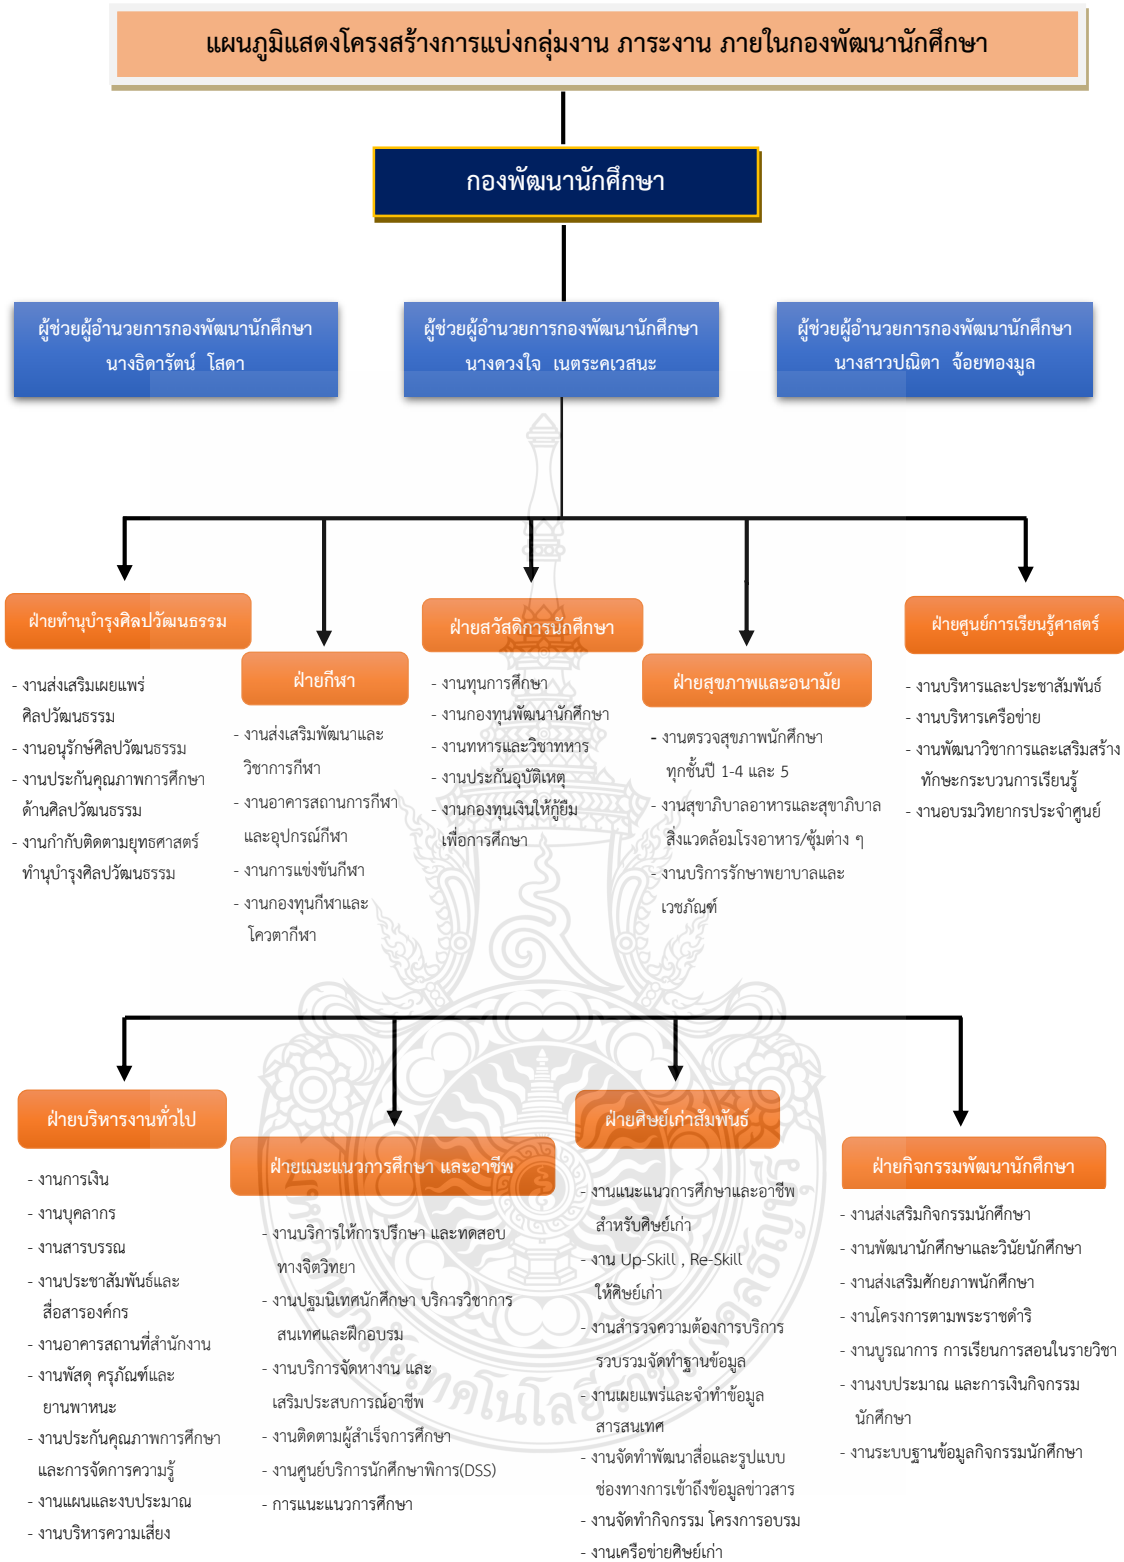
แผนภูมิแสดงโครงสร้างการแบ่งกลุ่มงาน ภาระงาน ภายในกองพัฒนานักศึกษา

กองพัฒนานักศึกษา

ผู้ช่วยผู้อำนวยการกองพัฒนานักศึกษา
นางธิดารัตน์ โสดา

ผู้ช่วยผู้อำนวยการกองพัฒนานักศึกษา
นางดวงใจ เนตระคเวสนะ

ผู้ช่วยผู้อำนวยการกองพัฒนานักศึกษา
นางสาวปณิตา จ้อยทองมูล

ฝ่ายทำนุบำรุงศิลปวัฒนธรรม
- งานส่งเสริมเผยแพร่ศิลปวัฒนธรรม
- งานอนุรักษ์ศิลปวัฒนธรรม
- งานประกันคุณภาพการศึกษาด้านศิลปวัฒนธรรม
- งานกำกับติดตามยุทธศาสตร์ทำนุบำรุงศิลปวัฒนธรรม

ฝ่ายกีฬา
- งานส่งเสริมพัฒนาและวิชาการกีฬา
- งานอาคารสถานการกีฬาและอุปกรณ์กีฬา
- งานการแข่งขันกีฬา
- งานกองทุนกีฬาและโควตากีฬา

ฝ่ายสวัสดิการนักศึกษา
- งานทุนการศึกษา
- งานกองทุนพัฒนานักศึกษา
- งานทหารและวิชาทหาร
- งานประกันอุบัติเหตุ
- งานกองทุนเงินให้กู้ยืมเพื่อการศึกษา

ฝ่ายสุขภาพและอนามัย
- งานตรวจสุขภาพนักศึกษาทุกชั้นปี 1-4 และ 5
- งานสุขาภิบาลอาหารและสุขาภิบาลสิ่งแวดล้อมโรงอาหาร/ซุ้มต่าง ๆ
- งานบริการรักษาพยาบาลและเวชภัณฑ์

ฝ่ายศูนย์การเรียนรู้ศาสตร์
- งานบริหารและประชาสัมพันธ์
- งานบริหารเครือข่าย
- งานพัฒนาวิชาการและเสริมสร้างทักษะกระบวนการเรียนรู้
- งานอบรมวิทยากรประจำศูนย์

ฝ่ายบริหารงานทั่วไป
- งานการเงิน
- งานบุคลากร
- งานสารบรรณ
- งานประชาสัมพันธ์และสื่อสารองค์กร
- งานอาคารสถานที่สำนักงาน
- งานพัสดุ ครุภัณฑ์และยานพาหนะ
- งานประกันคุณภาพการศึกษาและการจัดการความรู้
- งานแผนและงบประมาณ
- งานบริหารความเสี่ยง

ฝ่ายแนะแนวการศึกษา และอาชีพ
- งานบริการให้การปรึกษา และทดสอบทางจิตวิทยา
- งานปฐมนิเทศนักศึกษา บริการวิชาการสนเทศและฝึกอบรม
- งานบริการจัดหางาน และเสริมประสบการณ์อาชีพ
- งานติดตามผู้สำเร็จการศึกษา
- งานศูนย์บริการนักศึกษาพิการ(DSS)
- การแนะแนวการศึกษา

ฝ่ายศิษย์เก่าสัมพันธ์
- งานแนะแนวการศึกษาและอาชีพสำหรับศิษย์เก่า
- งาน Up-Skill , Re-Skill ให้ศิษย์เก่า
- งานสำรวจความต้องการบริการรวบรวมจัดทำฐานข้อมูล
- งานเผยแพร่และจำทำข้อมูลสารสนเทศ
- งานจัดทำพัฒนาสื่อและรูปแบบช่องทางการเข้าถึงข้อมูลข่าวสาร
- งานจัดทำกิจกรรม โครงการอบรม
- งานเครือข่ายศิษย์เก่า

ฝ่ายกิจกรรมพัฒนานักศึกษา
- งานส่งเสริมกิจกรรมนักศึกษา
- งานพัฒนานักศึกษาและวินัยนักศึกษา
- งานส่งเสริมศักยภาพนักศึกษา
- งานโครงการตามพระราชดำริ
- งานบูรณาการ การเรียนการสอนในรายวิชา
- งานงบประมาณ และการเงินกิจกรรมนักศึกษา
- งานระบบฐานข้อมูลกิจกรรมนักศึกษา